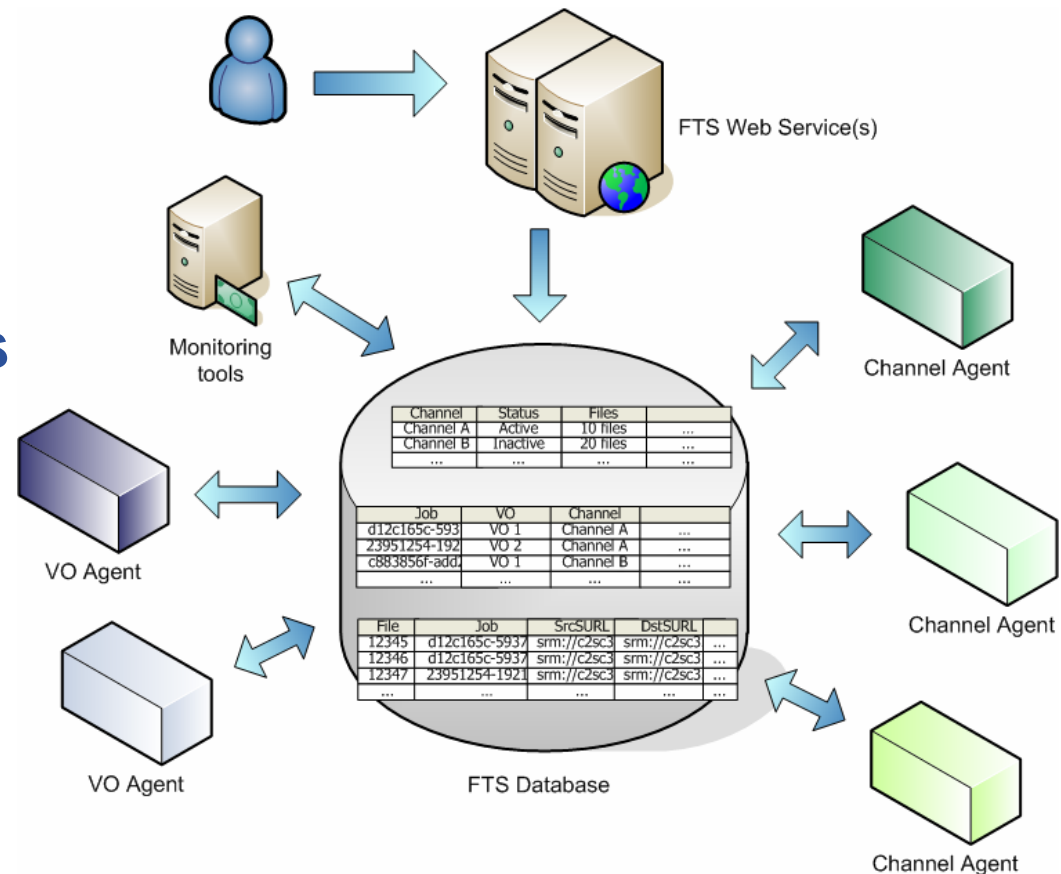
FTS Web Service(s)

Monitoring tools

Channel Agent

| Channel | Status | Files | |
|---|---|---|---|
| Channel A | Active | 10 files | ... |
| Channel B | Inactive | 20 files | ... |
| ... | ... | ... | ... |

| Job | VO | Channel | |
|---|---|---|---|
| d12c165c-593 | VO 1 | Channel A | ... |
| 23951254-192 | VO 2 | Channel A | ... |
| c883856f-add | VO 1 | Channel B | ... |
| ... | ... | ... | ... |

| File | Job | SrcSURL | DstSURL | |
|---|---|---|---|---|
| 12345 | d12c165c-5937 | srm://c2sc3 | srm://c2sc3 | ... |
| 12346 | d12c165c-5937 | srm://c2sc3 | srm://c2sc3 | ... |
| 12347 | 23951254-1921 | srm://c2sc3 | srm://c2sc3 | ... |
| ... | ... | ... | ... | ... |

VO Agent

Channel Agent

VO Agent

FTS Database

Channel Agent